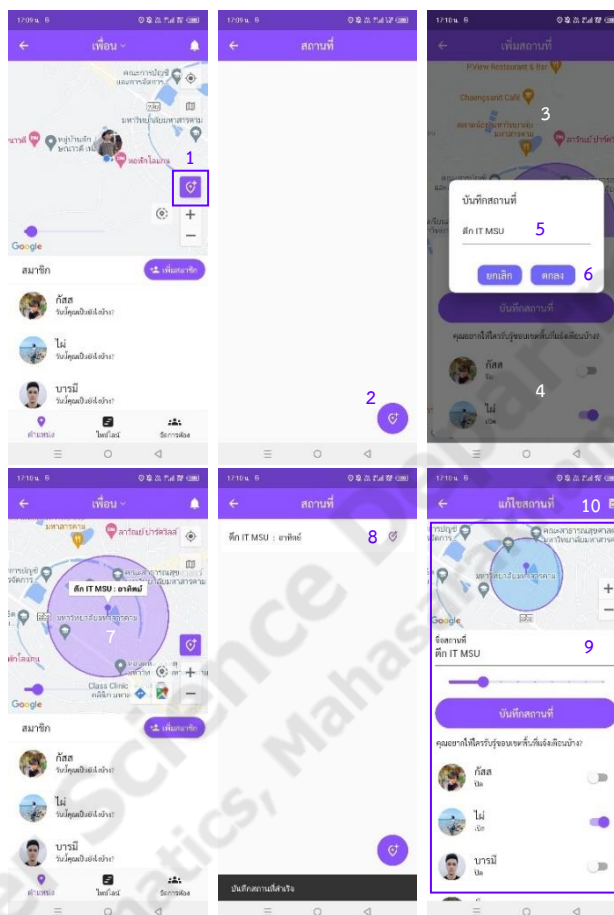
17:09 น.

เพื่อน

คณะการบัญชีและการจัดการ

มหาวิทยาลัยมหาสารคาม

หอพักในเมือง

1

Google

สมาชิก

เพิ่มสมาชิก

กัสส
วันนี้คุณเป็นยังไงบ้าง?

ไม่
วันนี้คุณเป็นยังไงบ้าง?

บารมี
วันนี้คุณเป็นยังไงบ้าง?

ตำแหน่ง

ไทม์ไลน์

จัดการห้อง

17:09 น.

สถานที่

2

17:10 น.

เพิ่มสถานที่

PView Restaurant & Bar

Chaengsaeng Cafe

3

บันทึกสถานที่

ตึก IT MSU

5

ยกเลิก

ตกลง

6

บันทึกสถานที่

คุณอยากให้ใครรับรู้ขอบเขตพื้นที่แจ้งเตือนบ้าง?

กัสส
ปิด

4

ไม่
เปิด

17:10 น.

เพื่อน

มหาสารคาม

ตึก IT MSU : อาทิตย์

มหาวิทยาลัยมหาสารคาม

7

Class Clinic

Google

สมาชิก

เพิ่มสมาชิก

กัสส
วันนี้คุณเป็นยังไงบ้าง?

ไม่
วันนี้คุณเป็นยังไงบ้าง?

บารมี
วันนี้คุณเป็นยังไงบ้าง?

ตำแหน่ง

ไทม์ไลน์

จัดการห้อง

17:10 น.

สถานที่

ตึก IT MSU : อาทิตย์

8

บันทึกสถานที่สำเร็จ

17:10 น.

แก้ไขสถานที่

10

มหาวิทยาลัยมหาสารคาม

Google

ชื่อสถานที่
ตึก IT MSU

9

บันทึกสถานที่

คุณอยากให้ใครรับรู้ขอบเขตพื้นที่แจ้งเตือนบ้าง?

กัสส
ปิด

ไม่
เปิด

บารมี
ปิด